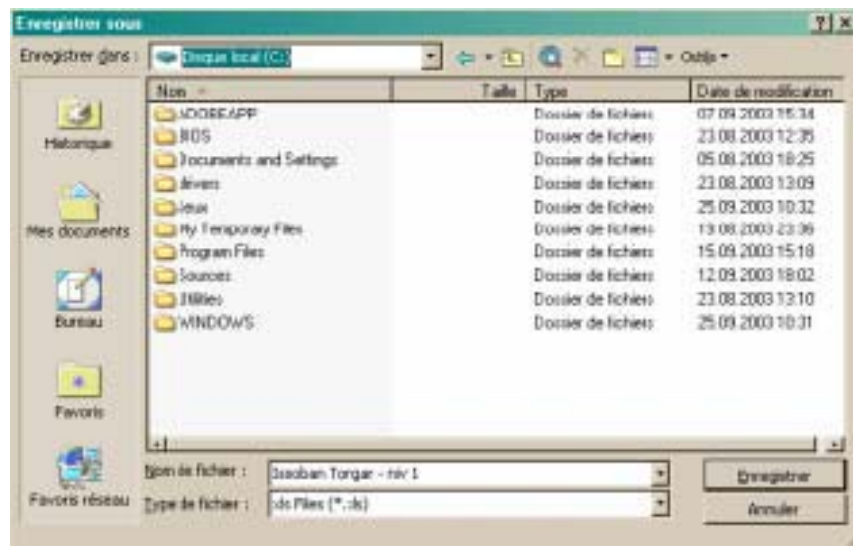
Enregistrer sous

?| X

Enregistrer dans : Disque local (C:)

Outils

Historique

Mes documents

Bureau

Favoris

Favoris réseau

| Nom | Taille | Type | Date de modification |
|---|---|---|---|
| ADOBEAPP | | Dossier de fichiers | 07.09.2003 15:34 |
| BIOS | | Dossier de fichiers | 23.08.2003 12:35 |
| Documents and Settings | | Dossier de fichiers | 05.08.2003 18:25 |
| drivers | | Dossier de fichiers | 23.08.2003 13:09 |
| Jeux | | Dossier de fichiers | 25.09.2003 10:32 |
| My Temporary Files | | Dossier de fichiers | 13.08.2003 23:36 |
| Program Files | | Dossier de fichiers | 15.09.2003 15:18 |
| Sources | | Dossier de fichiers | 12.09.2003 18:02 |
| Utilities | | Dossier de fichiers | 23.08.2003 13:10 |
| WINDOWS | | Dossier de fichiers | 25.09.2003 10:31 |

Nom de fichier : Sokoban Torgar - niv 1

Type de fichier : xls Files (*.xls)

Enregistrer

Annuler